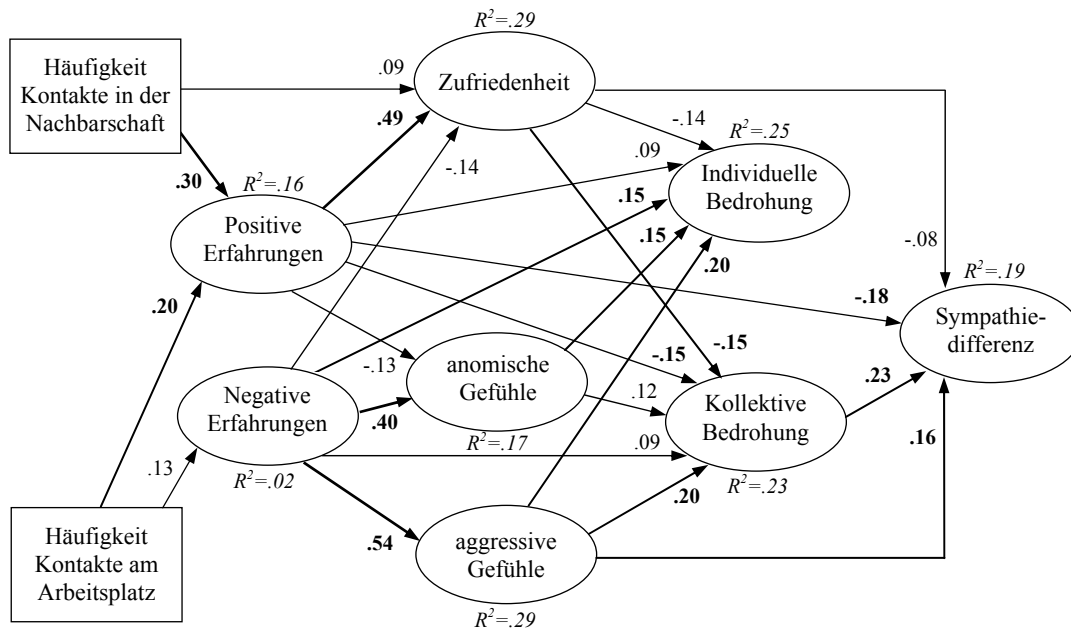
$R^2=.29$

Häufigkeit Kontakte in der Nachbarschaft

.09

Zufriedenheit

-.14

$R^2=.25$

.49

.09

Individuelle Bedrohung

.30

$R^2=.16$

-.14

.15

Positive Erfahrungen

.15

-.08

$R^2=.19$

.20

.20

-.18

Sympathiedifferenz

-.15

-.15

-.13

anomische Gefühle

Negative Erfahrungen

.12

.23

Kollektive Bedrohung

.40

$R^2=.17$

.09

.16

.13

$R^2=.02$

$R^2=.23$

.20

.54

Häufigkeit Kontakte am Arbeitsplatz

aggressive Gefühle

$R^2=.29$